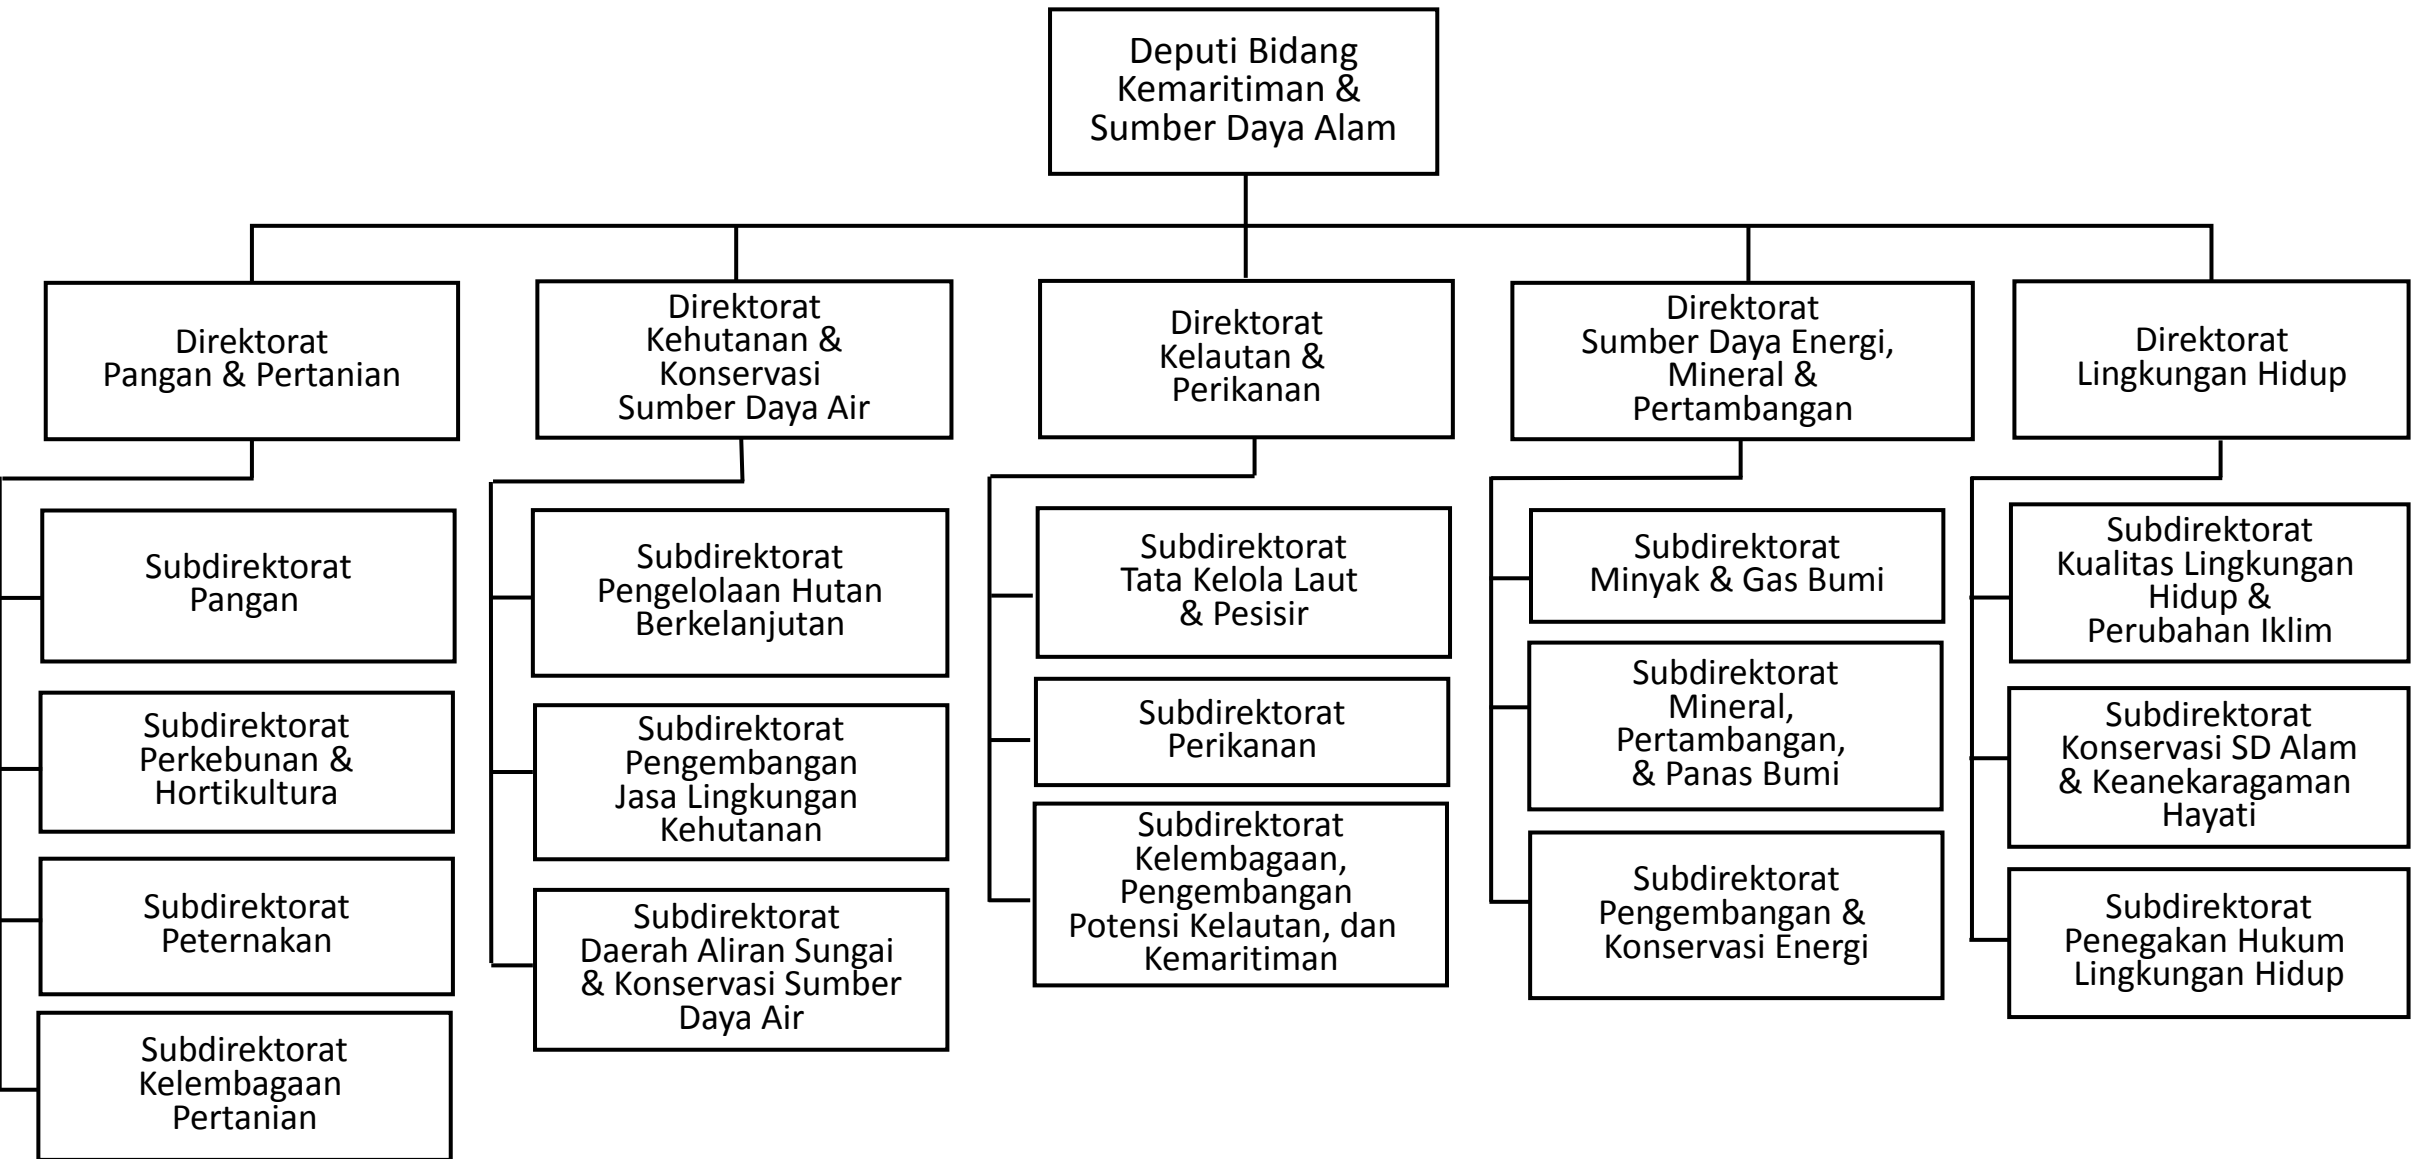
Deputi Bidang Kemaritiman & Sumber Daya Alam

Direktorat Pangan & Pertanian

Subdirektorat Pangan

Subdirektorat Perkebunan & Hortikultura

Subdirektorat Peternakan

Subdirektorat Kelembagaan Pertanian

Direktorat Kehutanan & Konservasi Sumber Daya Air

Subdirektorat Pengelolaan Hutan Berkelanjutan

Subdirektorat Pengembangan Jasa Lingkungan Kehutanan

Subdirektorat Daerah Aliran Sungai & Konservasi Sumber Daya Air

Direktorat Kelautan & Perikanan

Subdirektorat Tata Kelola Laut & Pesisir

Subdirektorat Perikanan

Subdirektorat Kelembagaan, Pengembangan Potensi Kelautan, dan Kemaritiman

Direktorat Sumber Daya Energi, Mineral & Pertambangan

Subdirektorat Minyak & Gas Bumi

Subdirektorat Mineral, Pertambangan, & Panas Bumi

Subdirektorat Pengembangan & Konservasi Energi

Direktorat Lingkungan Hidup

Subdirektorat Kualitas Lingkungan Hidup & Perubahan Iklim

Subdirektorat Konservasi SD Alam & Keanekaragaman Hayati

Subdirektorat Penegakan Hukum Lingkungan Hidup